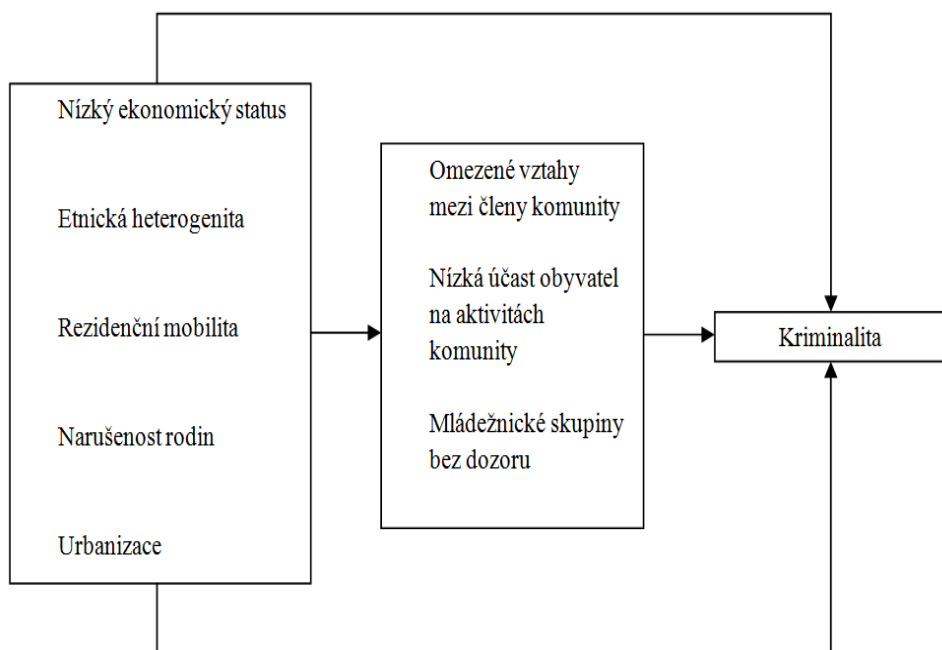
Nízký ekonomický status

Etnická heterogenita

Rezidenční mobilita

Narušenost rodin

Urbanizace

Omezené vztahy mezi členy komunity

Nízká účast obyvatel na aktivitách komunity

Mládežnické skupiny bez dozoru

Kriminalita